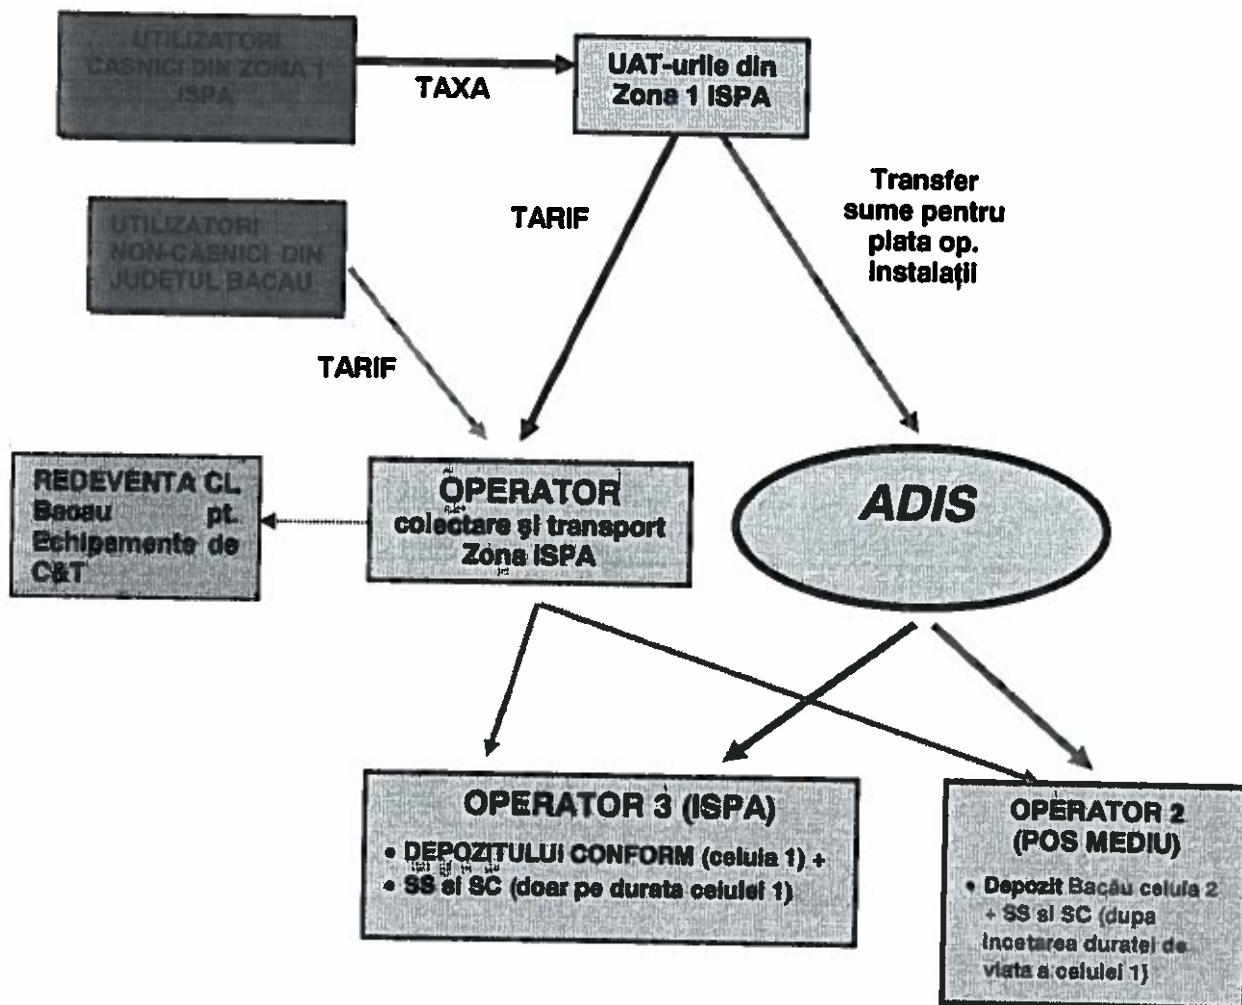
UTILIZATORI CASNICI DIN ZONA 1 ISPA

TAXA

UAT-urile din Zona 1 ISPA

TARIF

Transfer sume pentru plata op. instalații

UTILIZATORI NON-CASNICI DIN JUDETUL BACAU

TARIF

REDEVENTA CL Bacau pt. Echipamente de C&T

OPERATOR colectare și transport Zona ISPA

ADIS

OPERATOR 3 (ISPA)
• DEPOZITULUI CONFORM (celula 1) +
• SS si SC (doar pe durata celulei 1)

OPERATOR 2 (POS MEDIU)
• Depozit Bacău celula 2 + SS si SC (dupa incetarea duratei de viata a celulei 1)